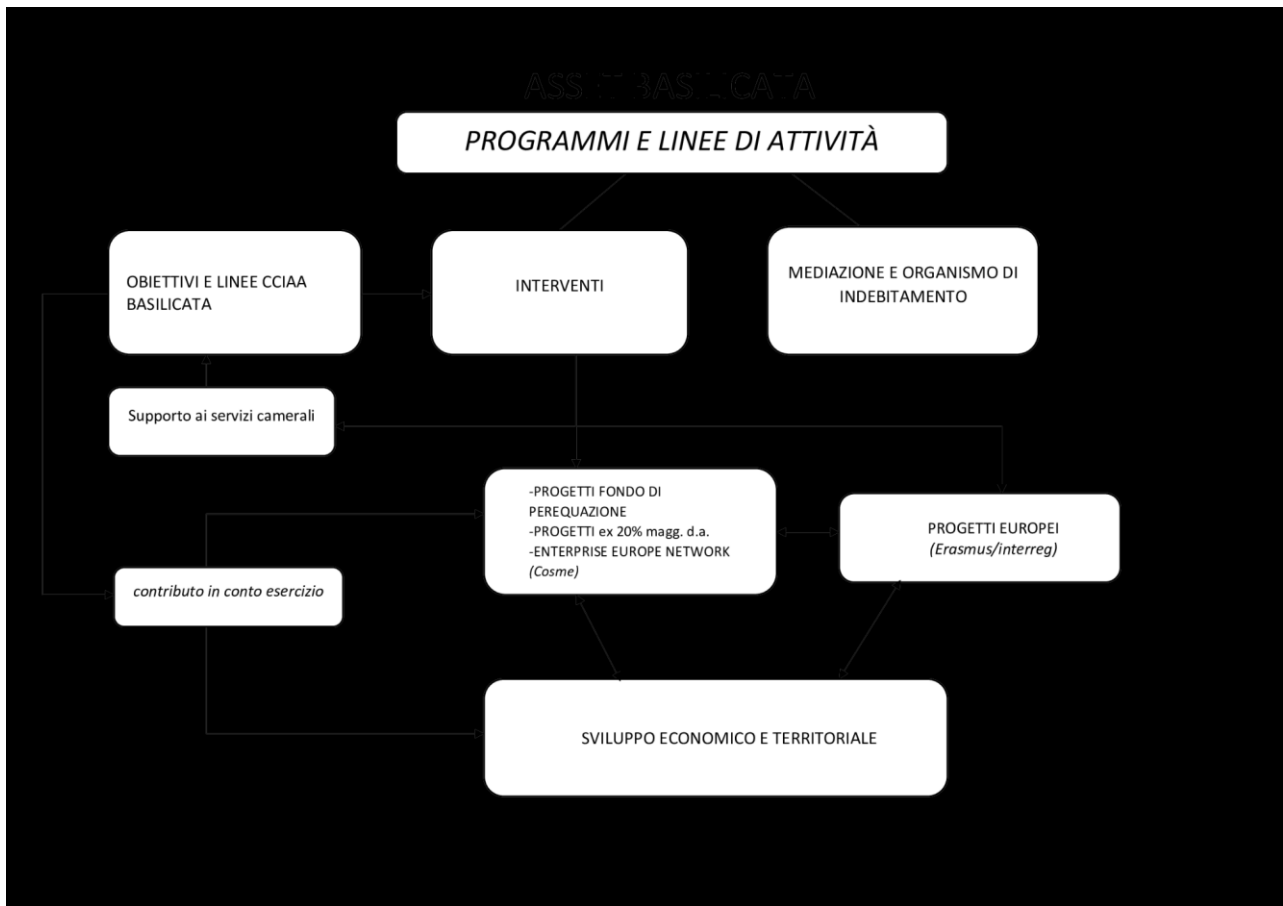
ASSET BASILICATA

PROGRAMMI E LINEE DI ATTIVITÀ

OBIETTIVI E LINEE CCIAA BASILICATA

INTERVENTI

MEDIAZIONE E ORGANISMO DI INDEBITAMENTO

Supporto ai servizi camerali

-PROGETTI FONDO DI PEREQUAZIONE
-PROGETTI ex 20% magg. d.a.
-ENTERPRISE EUROPE NETWORK (Cosme)

PROGETTI EUROPEI (Erasmus/interreg)

contributo in conto esercizio

SVILUPPO ECONOMICO E TERRITORIALE